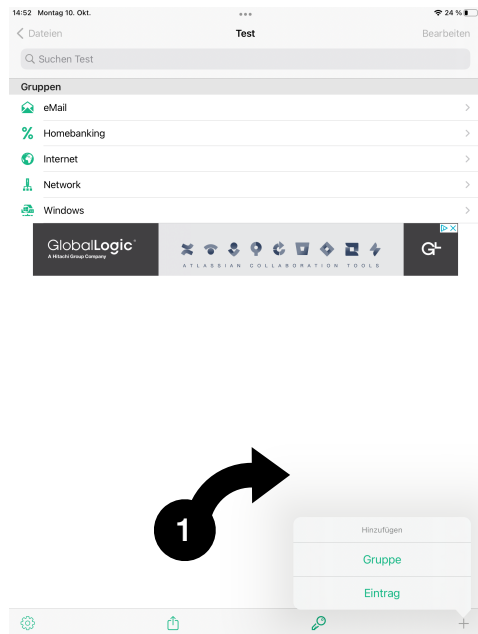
14:52 Montag 10. Okt.

24 %

Dateien

Test

Bearbeiten

Suchen Test

Gruppen

eMail

Homebanking

Internet

Network

Windows

GlobalLogic
A Hitachi Group Company

ATLASSIAN COLLABORATION TOOLS

1

Hinzufügen

Gruppe

Eintrag